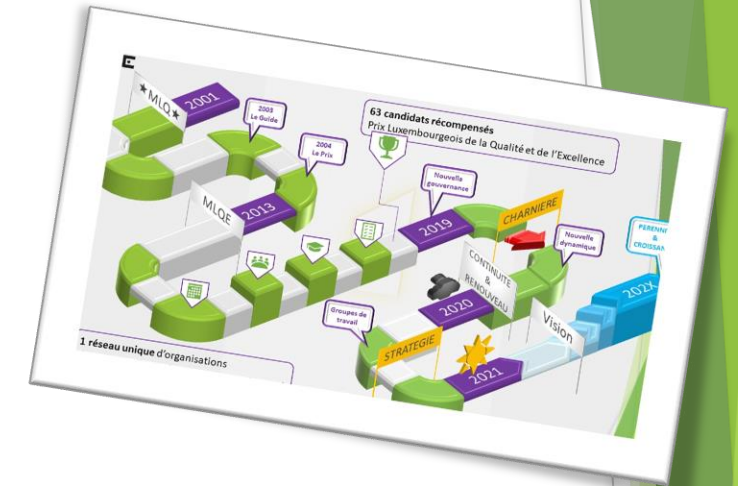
★MLQ★

2001

2003 Le Guide

2004 Le Prix

63 candidats récompensés
Prix Luxembourgeois de la Qualité et de l'Excellence

MLQE

2013

Nouvelle gouvernance

2019

CHARNIERE

Nouvelle dynamique

PERENNI & CROISSAN

CONTINUITE & RENOUVEAU

2020

Groupes de travail

STRATEGIE

Vision

202X

2021

1 réseau unique d'organisations